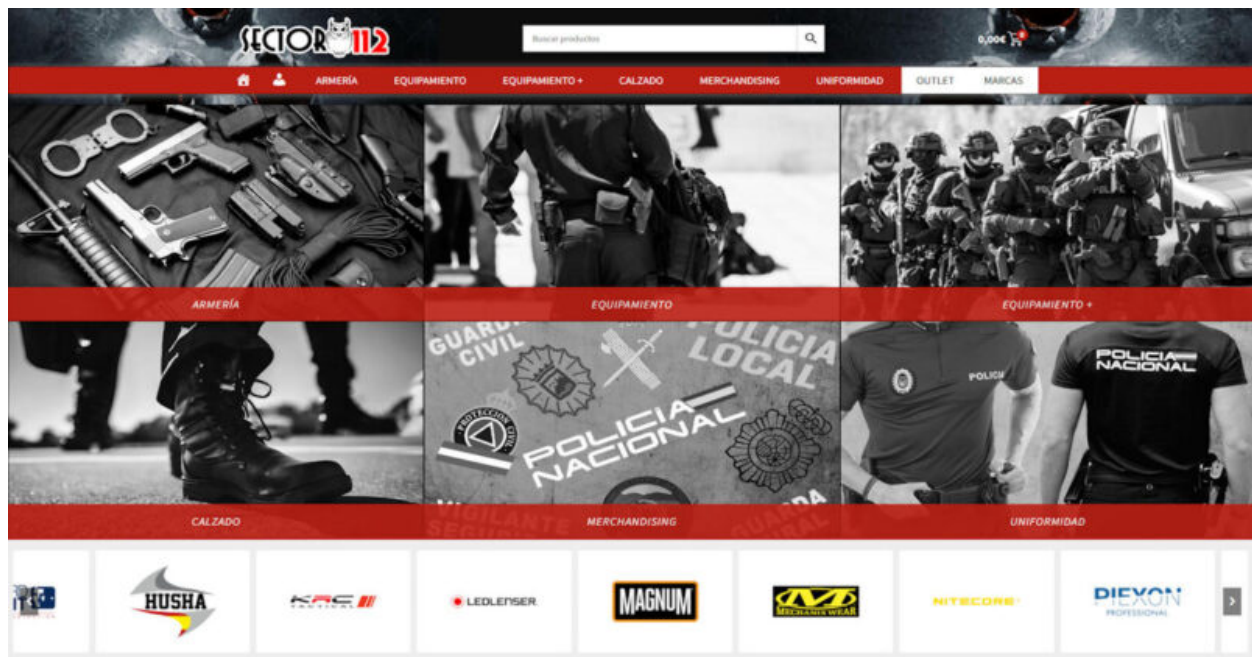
SECTOR 112

Buscar productos

0,00€ 0

ARMERÍA EQUIPAMIENTO EQUIPAMIENTO + CALZADO MERCHANDISING UNIFORMIDAD OUTLET MARCAS

ARMERÍA

EQUIPAMIENTO

EQUIPAMIENTO +

GUARDIA CIVIL

POLICIA LOCAL

PROTECCION CIVIL

POLICIA NACIONAL

VIGILANTE SEGURIDAD

GUARDA

POLICIA

POLICIA NACIONAL

CALZADO

MERCHANDISING

UNIFORMIDAD

HUSHA

KRC TACTICAL

LEDLENSER

MAGNUM

MECHANIX WEAR

NITECORE

PIEXON PROFESSIONAL